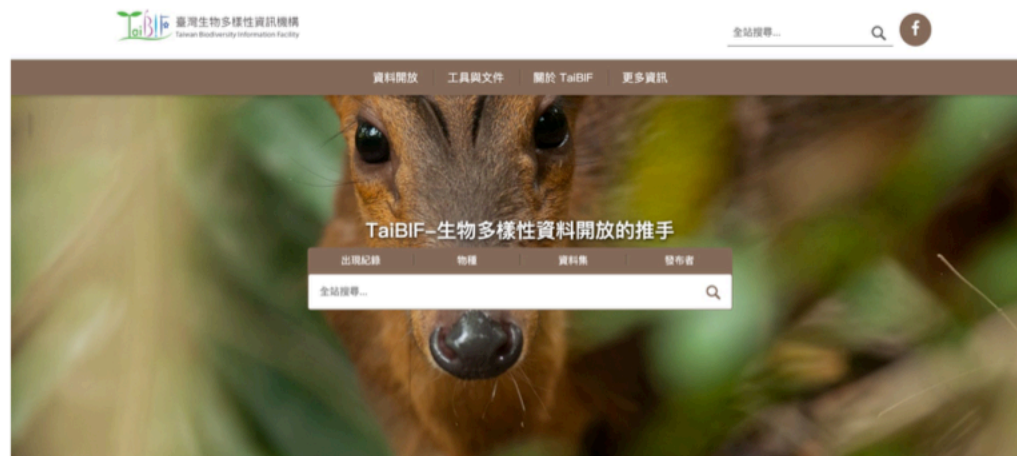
TaiBIF 臺灣生物多樣性資訊機構
Taiwan Biodiversity Information Facility

全站搜尋...

f

資料開放　工具與文件　關於 TaiBIF　更多資訊

TaiBIF-生物多樣性資料開放的推手

出現紀錄　物種　資料集　發布者

全站搜尋...